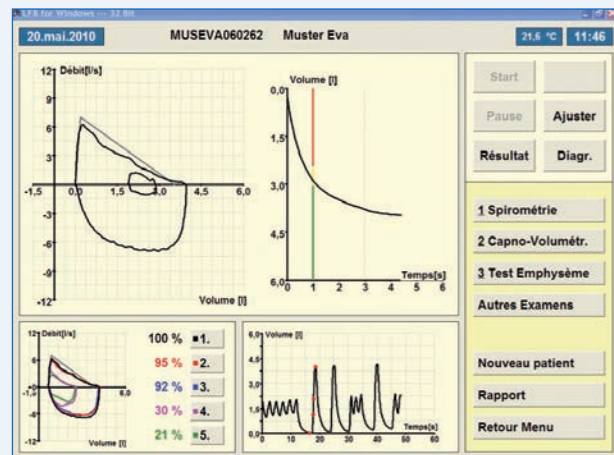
LFX for Windows --- 32 Bit

20.mai.2010
MUSEVA060262
Muster Eva
21,6 °C
11:46

Débit[l/s]
12
9
6
3
-1,5
1,5
3,0
4,5
6,0
-3
-6
-9
-12
Volume [l]

Volume [l]
0,0
1,5
3,0
4,5
6,0
0
1
2
3
4
5
6
Temps[s]

Start
Pause
Ajuster
Résultat
Diagr.

1 Spirométrie
2 Capno-Volumétr.
3 Test Emphysème
Autres Examens

Débit[l/s]
12
-1,5
6,0
-12
Volume [l]

100 % 1.
95 % 2.
92 % 3.
30 % 4.
21 % 5.

6,0 Volume [l]
4,5
3,0
1,5
0,0
0
10
20
30
40
50
60
Temps[s]

Nouveau patient
Rapport
Retour Menu